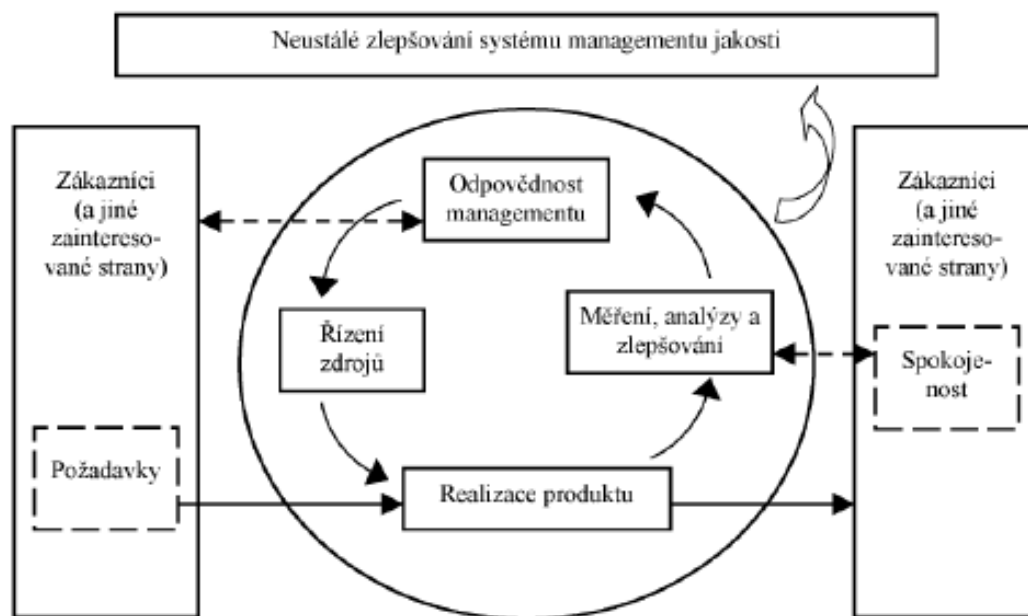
Neustálé zlepšování systému managementu jakosti

Zákazníci (a jiné zainteresované strany)

Odpovědnost managementu

Zákazníci (a jiné zainteresované strany)

Řízení zdrojů

Měření, analýzy a zlepšování

Spokojenost

Požadavky

Realizace produktu